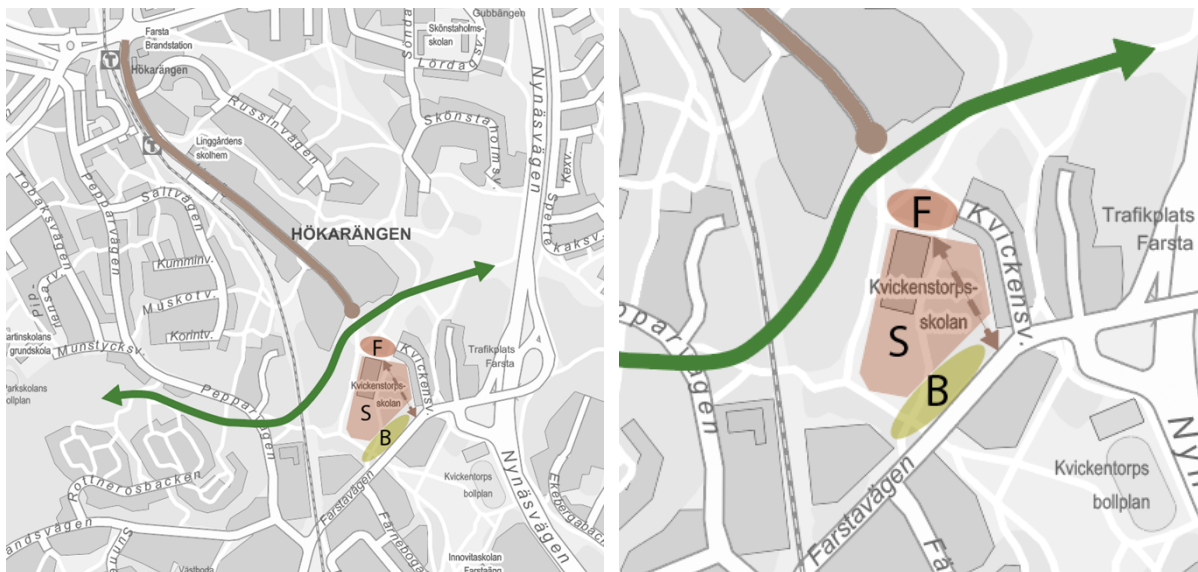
Farsta Brandstation
Gubbängen
Skönstaholms-skolan
Lordagsv.
Hökarängen
Russinvägen
Linggårdens skolhem
Sköntaholmsv.
Nynäsvägen
Tobaksvägen
Pepparvägen
Saltvägen
HÖKARÄNGEN
Kumminv.
Muskotv.
Korintv.
Martinskolans grundskola
Munstycksv.
Parkskolans bollplan
Pepparvägen
F
Kvickensv.
Kvickentorps-skolan
S
B
Trafikplats Farsta
Rottnerosbacken
Farstavägen
Kvickentorps bollplan
Nynäsvägen
Farnebogatan
Innovitaskolan Farstaäng
Vastboda
F
Kvickensv.
Kvickentorps-skolan
S
B
Trafikplats Farsta
Pepparvägen
Farstavägen
Kvickentorps bollplan